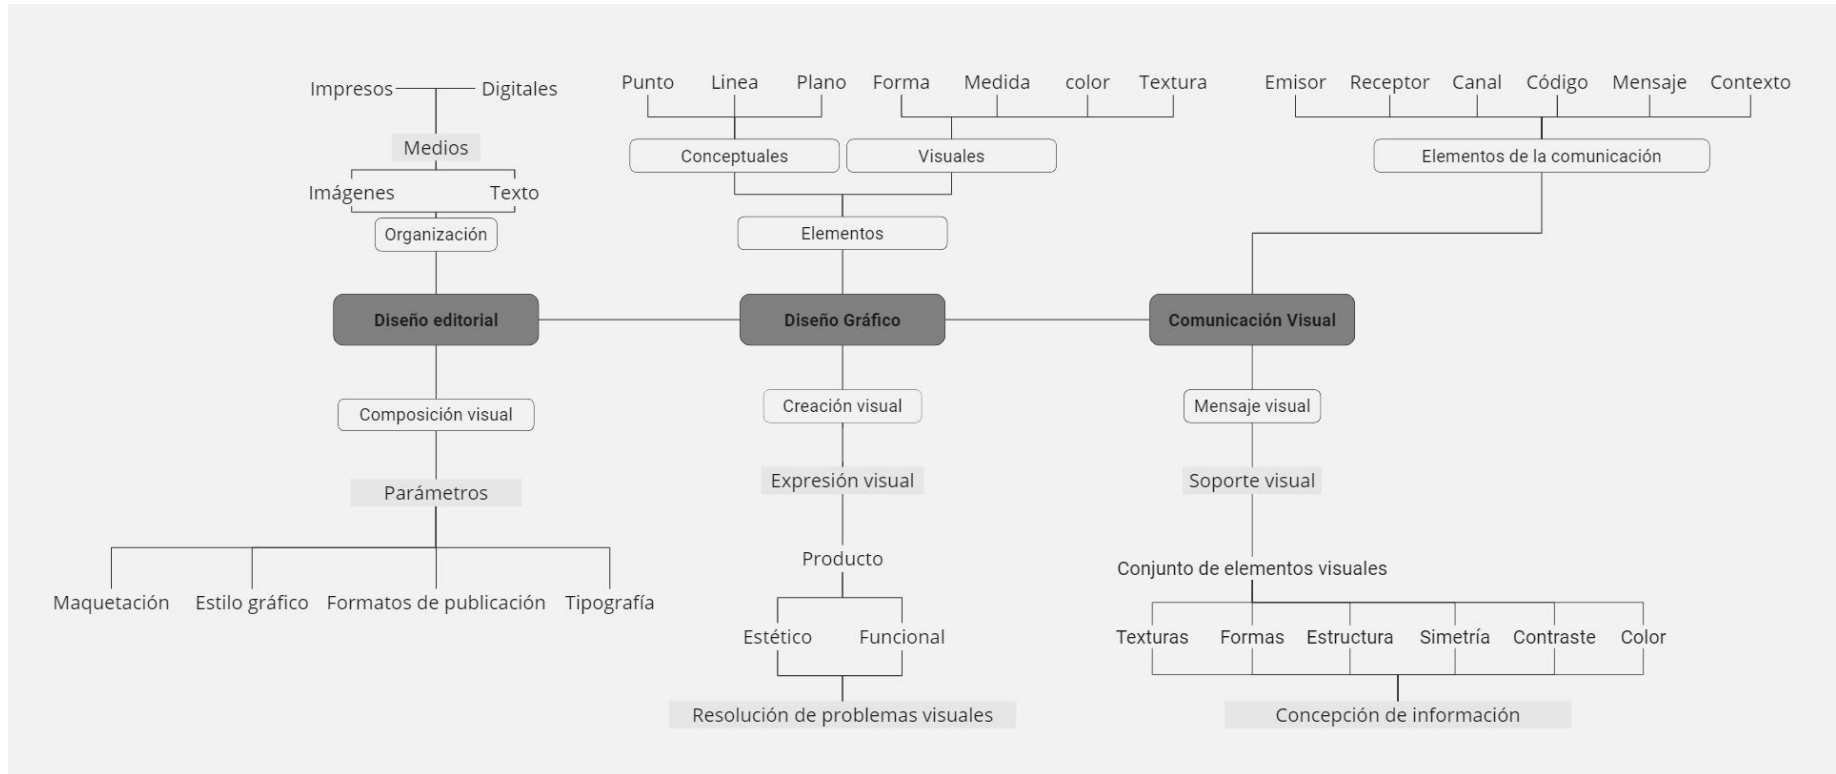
Impresos
Digitales
Medios
Imágenes
Texto
Organización
Diseño editorial
Composición visual
Parámetros
Maquetación
Estilo gráfico
Formatos de publicación
Tipografía

Punto
Linea
Plano
Forma
Medida
color
Textura
Conceptuales
Visuales
Elementos
Diseño Gráfico
Creación visual
Expresión visual
Producto
Estético
Funcional
Resolución de problemas visuales

Emisor
Receptor
Canal
Código
Mensaje
Contexto
Elementos de la comunicación
Comunicación Visual
Mensaje visual
Soporte visual
Conjunto de elementos visuales
Texturas
Formas
Estructura
Simetría
Contraste
Color
Concepción de información